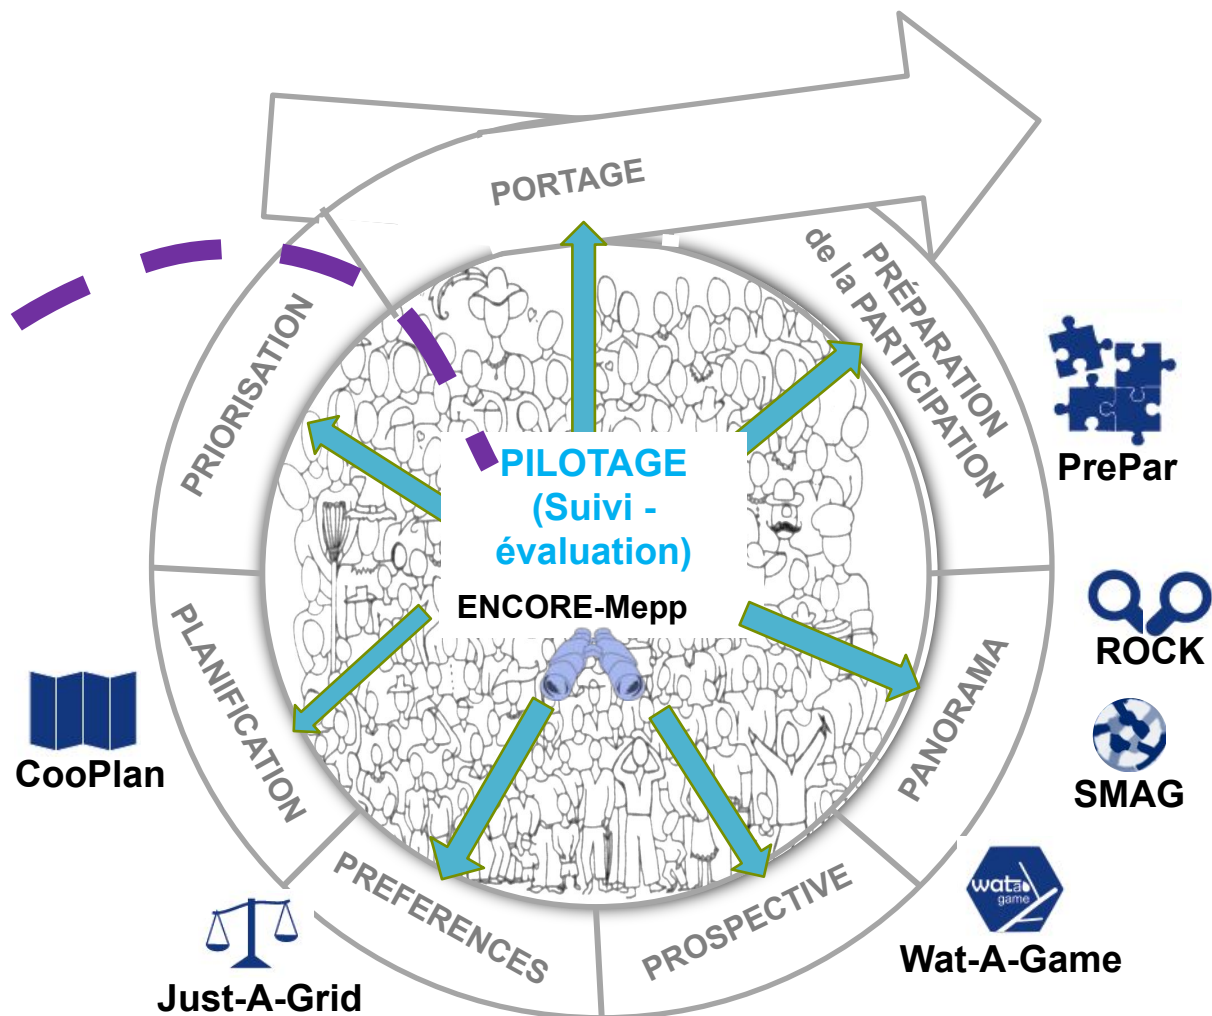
PORTAGE

PRÉPARATION de la PARTICIPATION

PrePar

PANORAMA

ROCK

SMAG

PROSPECTIVE

wat a game

Wat-A-Game

PREFERENCES

Just-A-Grid

PLANIFICATION

CooPlan

PRIORISATION

PILOTAGE (Suivi - évaluation)

ENCORE-Mepp